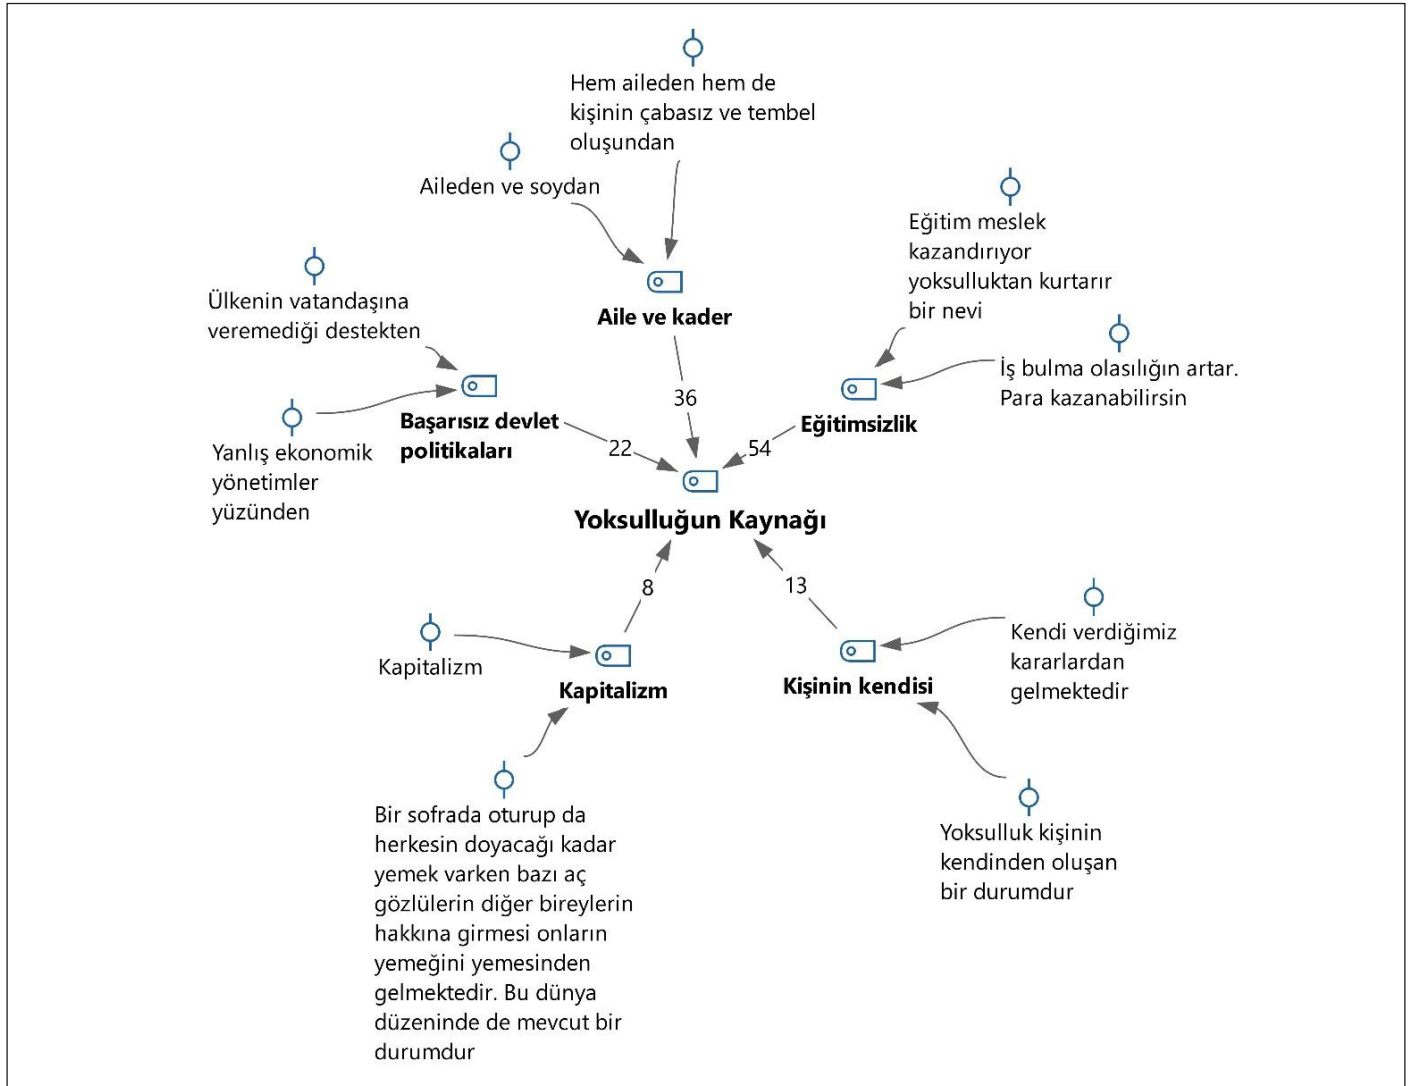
Hem aileden hem de kişinin çabasız ve tembel oluşundan

Aileden ve soydan

Aile ve kader

Eğitim meslek kazandırıyor yoksulluktan kurtarır bir nevi

Ülkenin vatandaşına veremediği destekten

İş bulma olasılığın artar. Para kazanabilirsin

36

Başarısız devlet politikaları

Eğitimsizlik

Yanlış ekonomik yönetimler yüzünden

22

54

Yoksulluğun Kaynağı

8

13

Kapitalizm

Kendi verdiğimiz kararlardan gelmektedir

Kapitalizm

Kişinin kendisi

Bir sofrada oturup da herkesin doyacağı kadar yemek varken bazı aç gözlülerin diğer bireylerin hakkına girmesi onların yemeğini yemesinden gelmektedir. Bu dünya düzeninde de mevcut bir durumdur

Yoksulluk kişinin kendinden oluşan bir durumdur